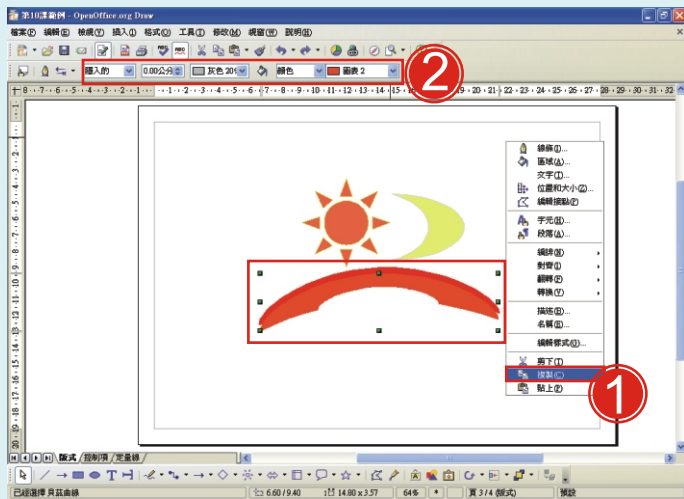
第10課範例 - OpenOffice.org Draw

檔案(F) 編輯(E) 檢視(V) 插入(I) 格式(O) 工具(T) 修改(M) 視窗(W) 說明(H)

隱入的 0.00公分 灰色 20% 顏色 圖表 2

2

線條(I)...
區域(A)...
文字(I)...
位置和大小(Z)...
編輯接點(E)
字元(H)...
段落(A)...
編排(R)
對齊(I)
翻轉(F)
轉換(V)
描述(D)...
名稱(E)...
編輯樣式(E)...
剪下(T)
複製(C)
貼上(P)

1

版式 控制項 定量線

已經選擇 貝茲曲線 6.60 / 9.40 14.80 x 3.57 64% * 頁 3 / 4 (版式) 預設